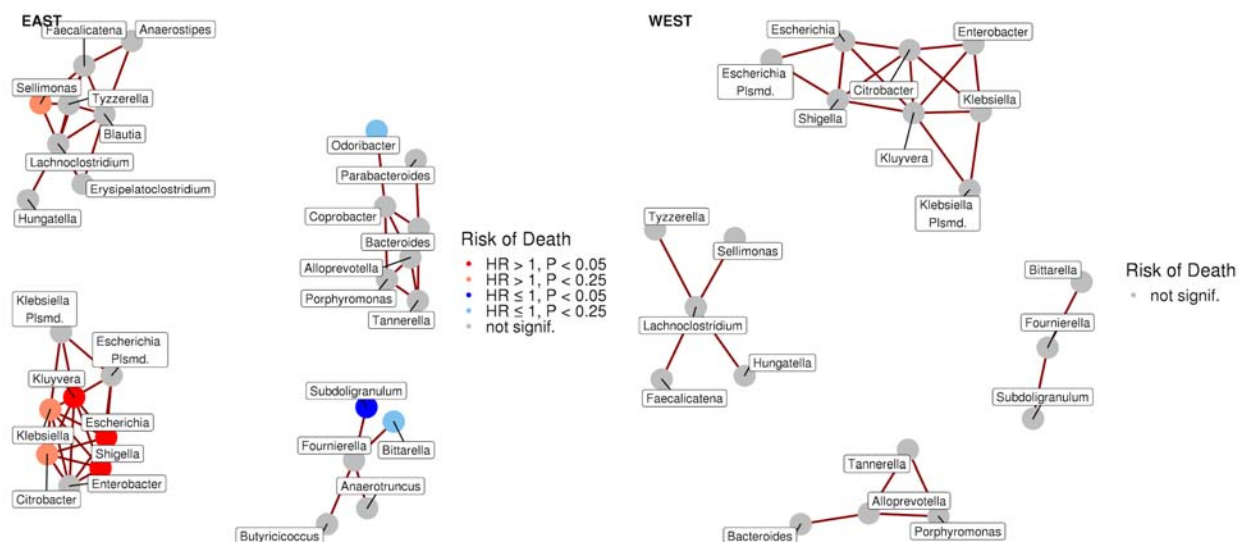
EAST

Faecalicatena
Anaerostipes
Sellimonas
Tyzzerella
Blautia
Lachnoclostridium
Erysipelatoclostridium
Hungatella

Klebsiella Plsmd.
Escherichia Plsmd.
Kluyvera
Escherichia
Klebsiella
Shigella
Enterobacter
Citrobacter

Odoribacter
Parabacteroides
Coprobacter
Bacteroides
Alloprevotella
Porphyromonas
Tannerella

Subdoligranulum
Fournierella
Bittarella
Anaerotruncus
Butyricicoccus

Risk of Death
HR > 1, P < 0.05
HR > 1, P < 0.25
HR ≤ 1, P < 0.05
HR ≤ 1, P < 0.25
not signif.

WEST

Escherichia
Enterobacter
Escherichia Plsmd.
Citrobacter
Klebsiella
Shigella
Kluyvera
Klebsiella Plsmd.

Tyzzerella
Sellimonas
Lachnoclostridium
Hungatella
Faecalicatena

Bittarella
Fournierella
Subdoligranulum

Risk of Death
not signif.

Tannerella
Alloprevotella
Bacteroides
Porphyromonas